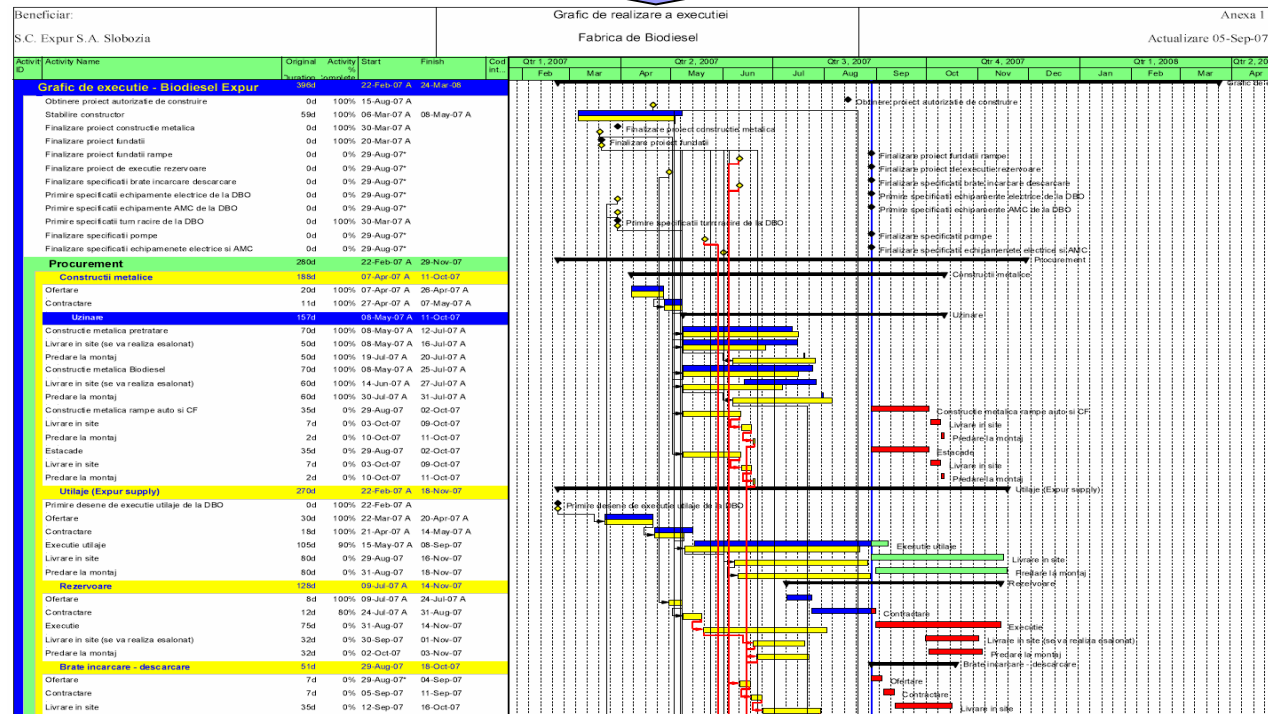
Beneficiar:
S.C. Expur S.A. Slobozia

Grafic de realizare a executiei
Fabrica de Biodiesel

Anexa 1
Actualizare 05-Sep-07

| Activit ID | Activity Name | Original Duration | Activity % Complete | Start | Finish | Cod int... |
|---|---|---|---|---|---|---|
| | Grafic de executie - Biodiesel Expur | 396d | | 22-Feb-07 A | 24-Mar-08 | |
| | Obtinere proiect autorizatie de construire | 0d | 100% | 15-Aug-07 A | | |
| | Stabilire constructor | 59d | 100% | 06-Mar-07 A | 08-May-07 A | |
| | Finalizare proiect constructie metalica | 0d | 100% | 30-Mar-07 A | | |
| | Finalizare proiect fundatii | 0d | 100% | 20-Mar-07 A | | |
| | Finalizare proiect fundatii rampe | 0d | 0% | 29-Aug-07* | | |
| | Finalizare proiect de executie rezervoare | 0d | 0% | 29-Aug-07* | | |
| | Finalizare specificatii brate incarcare descarcare | 0d | 0% | 29-Aug-07* | | |
| | Primire specificatii echipamente electrice de la DBO | 0d | 0% | 29-Aug-07* | | |
| | Primire specificatii echipamente AMC de la DBO | 0d | 0% | 29-Aug-07* | | |
| | Primire specificatii turn racire de la DBO | 0d | 100% | 30-Mar-07 A | | |
| | Finalizare specificatii pompe | 0d | 0% | 29-Aug-07* | | |
| | Finalizare specificatii echipamenete electrice si AMC | 0d | 0% | 29-Aug-07* | | |
| | Procurement | 280d | | 22-Feb-07 A | 29-Nov-07 | |
| | Constructii metalice | 188d | | 07-Apr-07 A | 11-Oct-07 | |
| | Ofertare | 20d | 100% | 07-Apr-07 A | 26-Apr-07 A | |
| | Contractare | 11d | 100% | 27-Apr-07 A | 07-May-07 A | |
| | Uzinare | 157d | | 08-May-07 A | 11-Oct-07 | |
| | Constructie metalica pretratare | 70d | 100% | 08-May-07 A | 12-Jul-07 A | |
| | Livrare in site (se va realiza esalonat) | 50d | 100% | 08-May-07 A | 16-Jul-07 A | |
| | Predare la montaj | 50d | 100% | 19-Jul-07 A | 20-Jul-07 A | |
| | Constructie metalica Biodiesel | 70d | 100% | 08-May-07 A | 25-Jul-07 A | |
| | Livrare in site (se va realiza esalonat) | 60d | 100% | 14-Jun-07 A | 27-Jul-07 A | |
| | Predare la montaj | 60d | 100% | 30-Jul-07 A | 31-Jul-07 A | |
| | Constructie metalica rampe auto si CF | 35d | 0% | 29-Aug-07 | 02-Oct-07 | |
| | Livrare in site | 7d | 0% | 03-Oct-07 | 09-Oct-07 | |
| | Predare la montaj | 2d | 0% | 10-Oct-07 | 11-Oct-07 | |
| | Estacade | 35d | 0% | 29-Aug-07 | 02-Oct-07 | |
| | Livrare in site | 7d | 0% | 03-Oct-07 | 09-Oct-07 | |
| | Predare la montaj | 2d | 0% | 10-Oct-07 | 11-Oct-07 | |
| | Utilaje (Expur supply) | 270d | | 22-Feb-07 A | 18-Nov-07 | |
| | Primire desene de executie utilaje de la DBO | 0d | 100% | 22-Feb-07 A | | |
| | Ofertare | 30d | 100% | 22-Mar-07 A | 20-Apr-07 A | |
| | Contractare | 18d | 100% | 21-Apr-07 A | 14-May-07 A | |
| | Executie utilaje | 105d | 90% | 15-May-07 A | 08-Sep-07 | |
| | Livrare in site | 80d | 0% | 29-Aug-07 | 16-Nov-07 | |
| | Predare la montaj | 80d | 0% | 31-Aug-07 | 18-Nov-07 | |
| | Rezervoare | 128d | | 09-Jul-07 A | 14-Nov-07 | |
| | Ofertare | 8d | 100% | 09-Jul-07 A | 24-Jul-07 A | |
| | Contractare | 12d | 80% | 24-Jul-07 A | 31-Aug-07 | |
| | Executie | 75d | 0% | 31-Aug-07 | 14-Nov-07 | |
| | Livrare in site (se va realiza esalonat) | 32d | 0% | 30-Sep-07 | 01-Nov-07 | |
| | Predare la montaj | 32d | 0% | 02-Oct-07 | 03-Nov-07 | |
| | Brate incarcare - descarcare | 51d | | 29-Aug-07 | 18-Oct-07 | |
| | Ofertare | 7d | 0% | 29-Aug-07* | 04-Sep-07 | |
| | Contractare | 7d | 0% | 05-Sep-07 | 11-Sep-07 | |
| | Livrare in site | 35d | 0% | 12-Sep-07 | 16-Oct-07 | |

Qtr 1, 2007 | Qtr 2, 2007 | Qtr 3, 2007 | Qtr 4, 2007 | Qtr 1, 2008 | Qtr 2,
Feb Mar Apr May Jun Jul Aug Sep Oct Nov Dec Jan Feb Mar Apr

Grafic de
Obtinere proiect autorizatie de construire
Finalizare proiect constructie metalica
Finalizare proiect fundatii
Finalizare proiect fundatii rampe
Finalizare proiect de executie rezervoare
Finalizare specificatii brate incarcare descarcare
Primire specificatii echipamente electrice de la DBO
Primire specificatii echipamente AMC de la DBO
Primire specificatii turn racire de la DBO
Finalizare specificatii pompe
Finalizare specificatii echipamenete electrice si AMC
Procurement
Constructii metalice
Uzinare
Constructie metalica rampe auto si CF
Livrare in site
Predare la montaj
Estacade
Livrare in site
Predare la montaj
Utilaje (Expur supply)
Primire desene de executie utilaje de la DBO
Executie utilaje
Livrare in site
Predare la montaj
Rezervoare
Contractare
Executie
Livrare in site (se va realiza esalonat)
Predare la montaj
Brate incarcare - descarcare
Ofertare
Contractare
Livrare in site